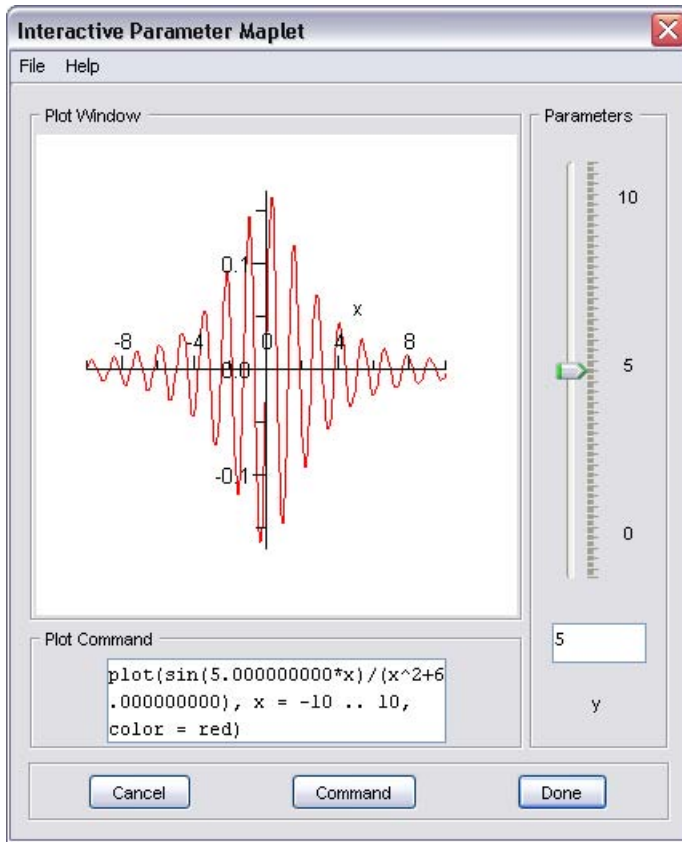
Interactive Parameter Maplet

File Help

Plot Window

-8 -4 0 4 8

x

0.1

0.0

-0.1

Parameters

10

5

0

5

y

Plot Command

plot(sin(5.000000000*x)/(x^2+6.000000000), x = -10 .. 10, color = red)

Cancel

Command

Done